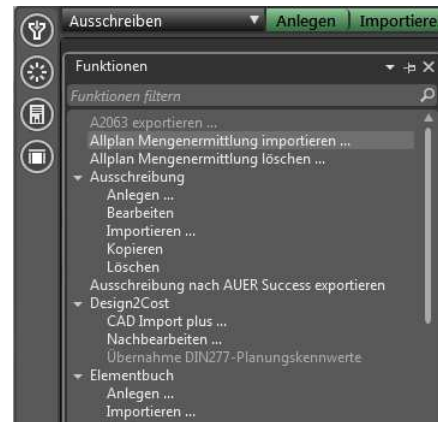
Ausschreiben
Anlegen
Importiere

Funktionen
Funktionen filtern
A2063 exportieren ...
Allplan Mengenermittlung importieren ...
Allplan Mengenermittlung löschen ...
Ausschreibung
Anlegen ...
Bearbeiten
Importieren ...
Kopieren
Löschen
Ausschreibung nach AUER Success exportieren
Design2Cost
CAD Import plus ...
Nachbearbeiten ...
Übernahme DIN277-Planungskennwerte
Elementbuch
Anlegen ...
Importieren ...